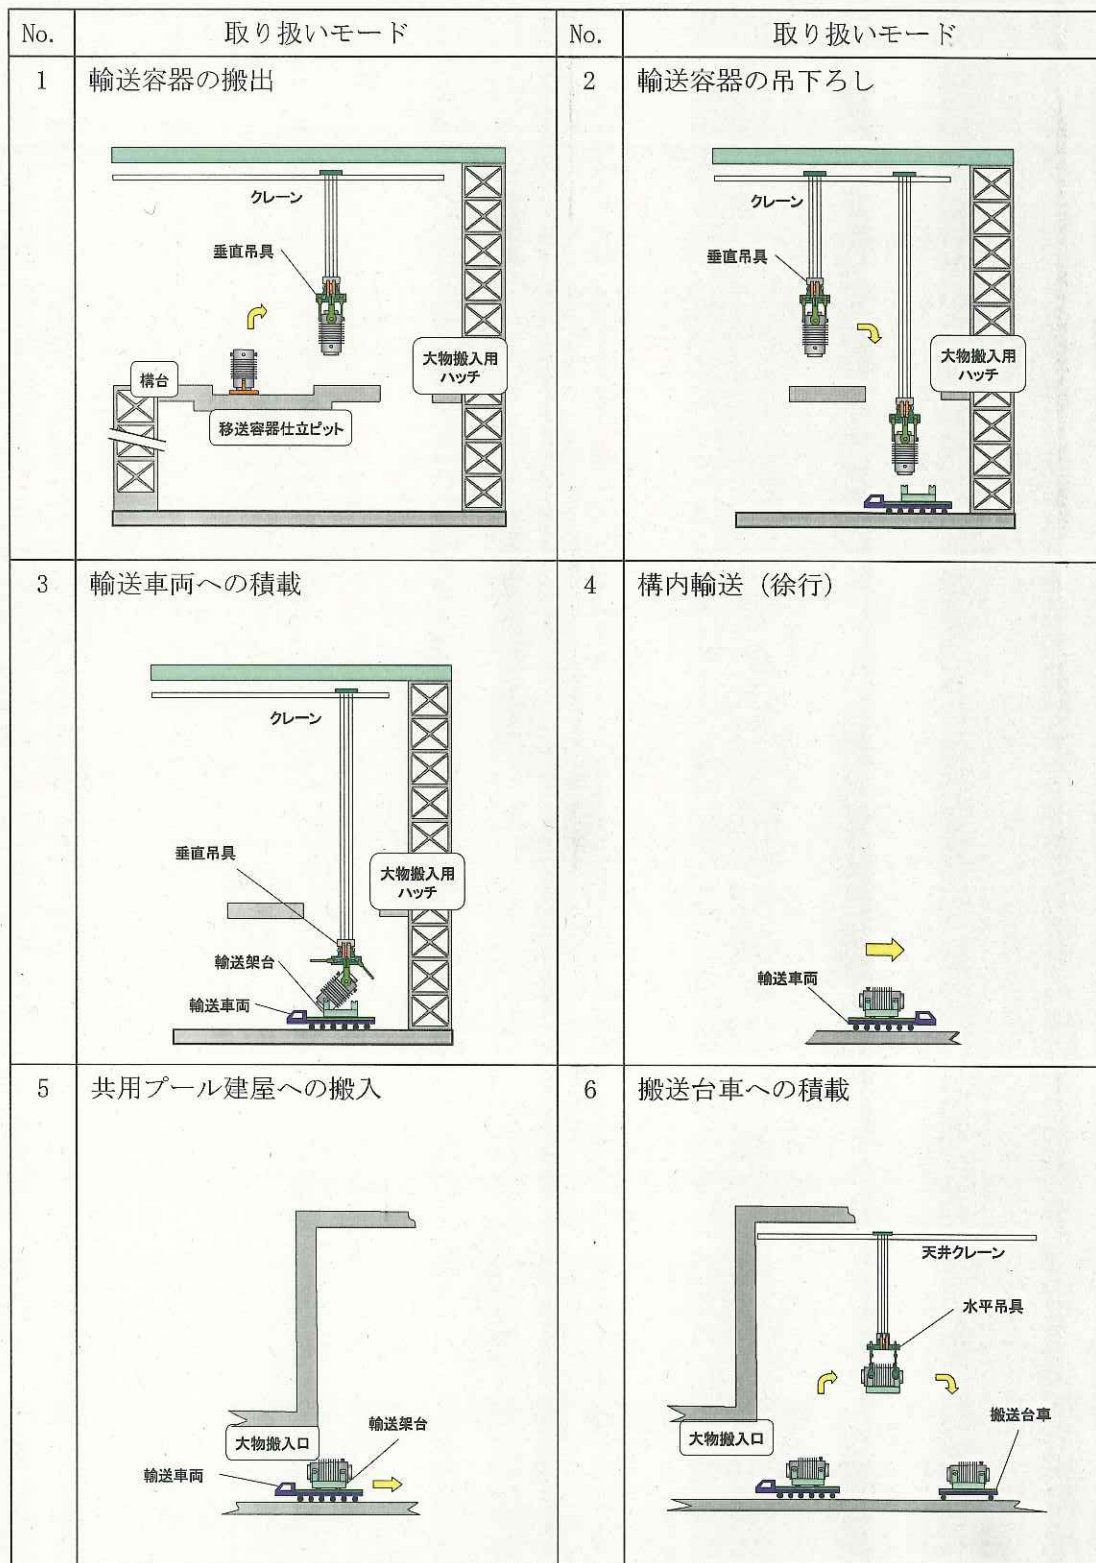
| No. | 取り扱いモード | No. | 取り扱いモード |
|---|---|---|---|
| 1 | 輸送容器の搬出 クレーン 垂直吊具 構台 大物搬入用ハッチ 移送容器仕立ピット | 2 | 輸送容器の吊下ろし クレーン 垂直吊具 大物搬入用ハッチ |
| 3 | 輸送車両への積載 クレーン 垂直吊具 大物搬入用ハッチ 輸送架台 輸送車両 | 4 | 構内輸送（徐行） 輸送車両 |
| 5 | 共用プール建屋への搬入 大物搬入口 輸送架台 輸送車両 | 6 | 搬送台車への積載 天井クレーン 水平吊具 搬送台車 大物搬入口 |